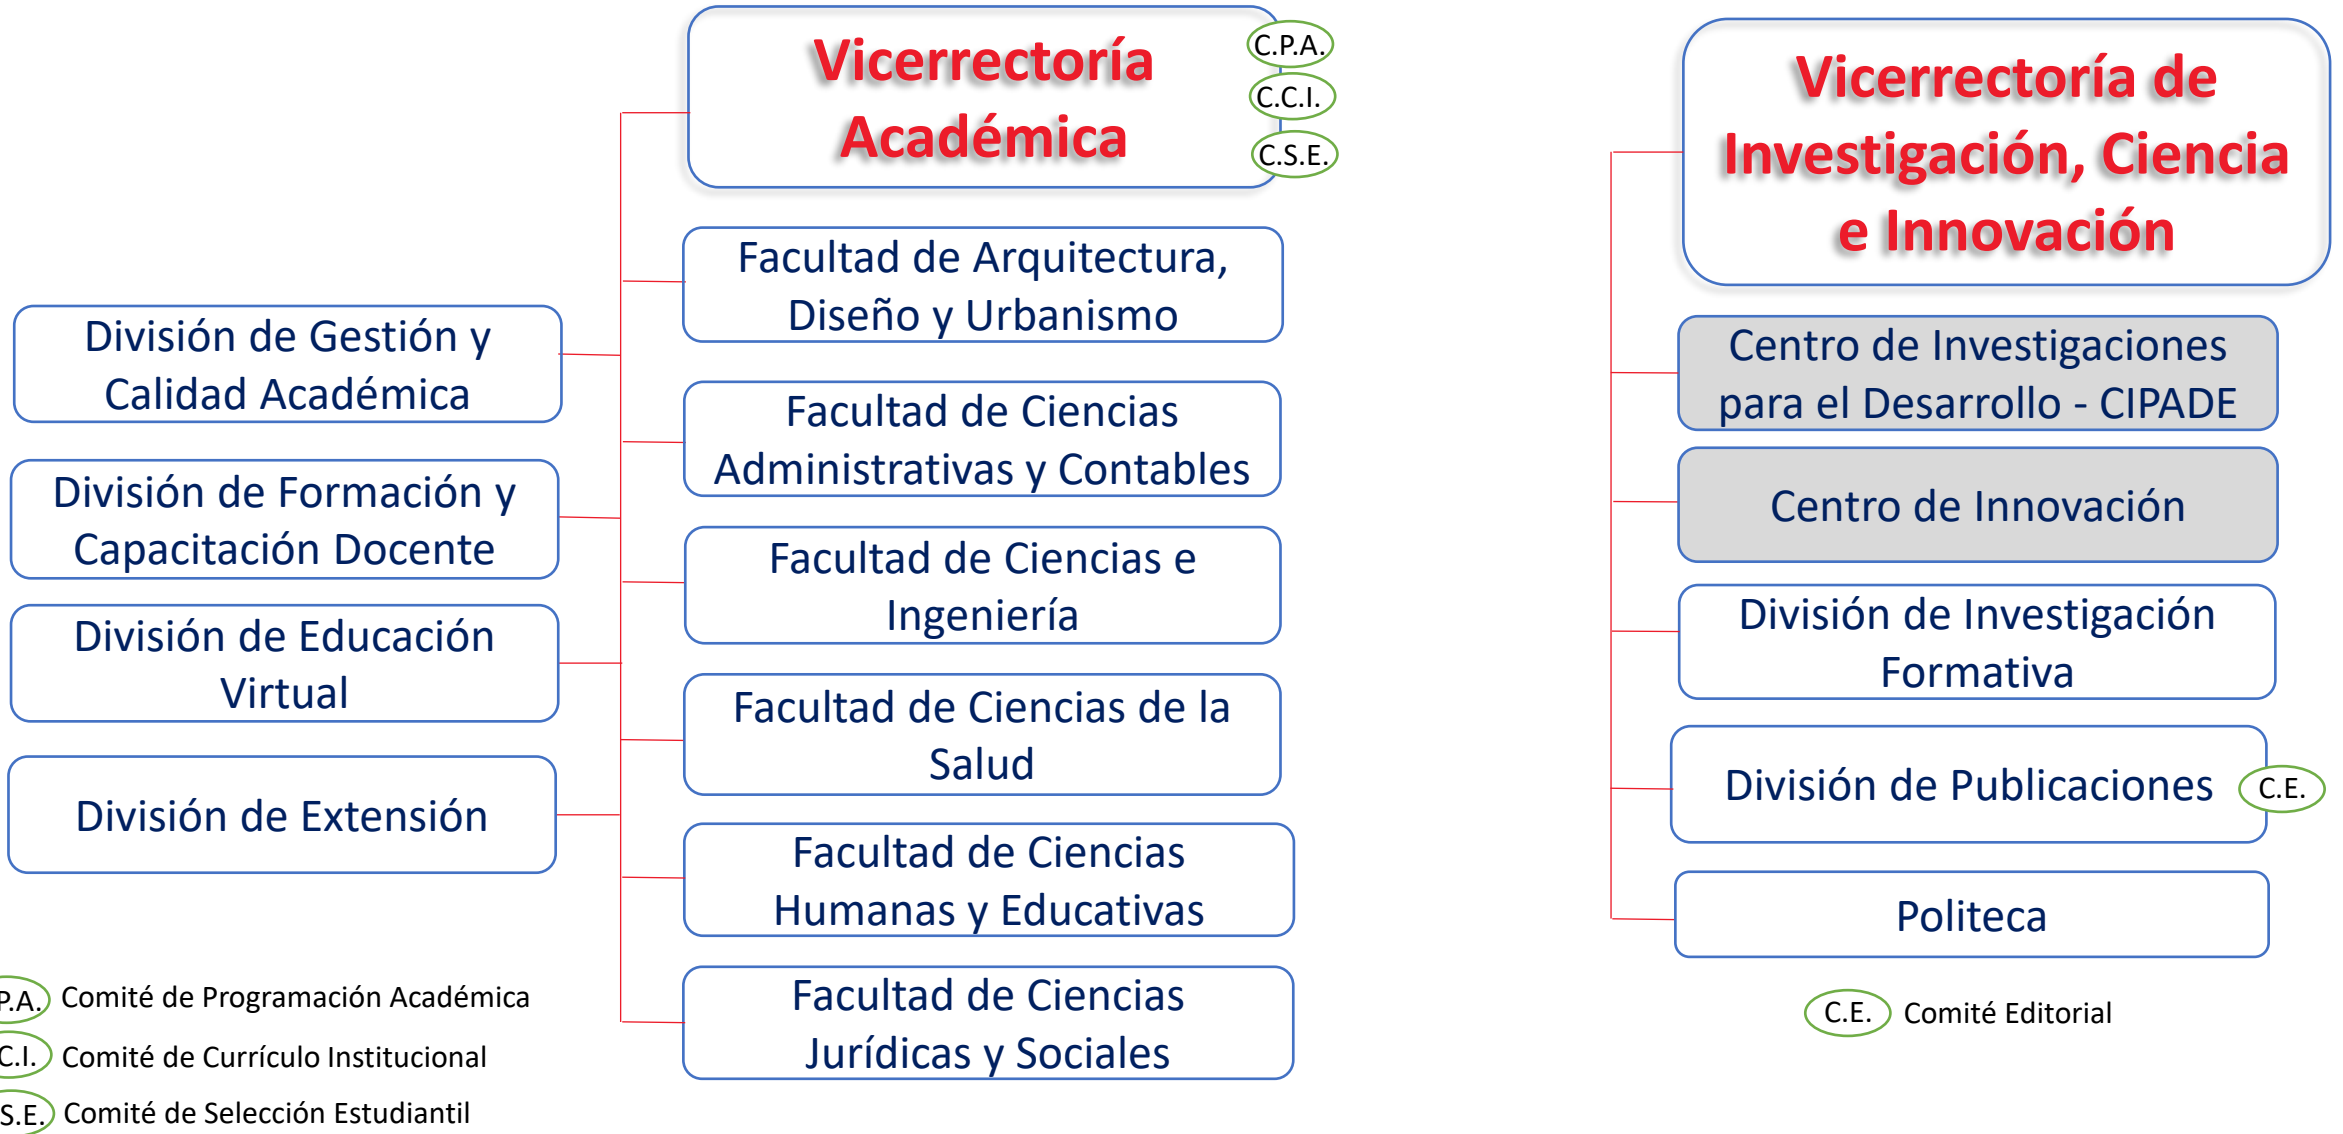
Vicerrectoría Académica

C.P.A.

C.C.I.

C.S.E.

Facultad de Arquitectura, Diseño y Urbanismo

Facultad de Ciencias Administrativas y Contables

Facultad de Ciencias e Ingeniería

Facultad de Ciencias de la Salud

Facultad de Ciencias Humanas y Educativas

Facultad de Ciencias Jurídicas y Sociales

División de Gestión y Calidad Académica

División de Formación y Capacitación Docente

División de Educación Virtual

División de Extensión

P.A. Comité de Programación Académica

C.I. Comité de Currículo Institucional

S.E. Comité de Selección Estudiantil

Vicerrectoría de Investigación, Ciencia e Innovación

Centro de Investigaciones para el Desarrollo - CIPADE

Centro de Innovación

División de Investigación Formativa

División de Publicaciones

C.E.

Politeca

C.E. Comité Editorial